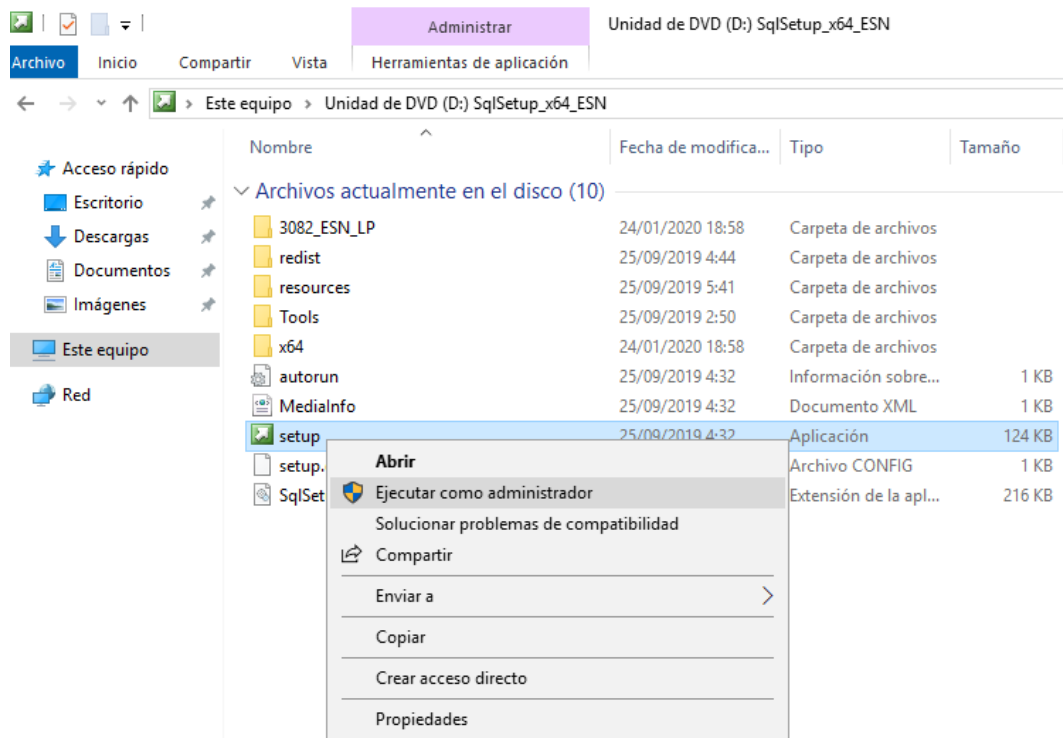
Administrar
Unidad de DVD (D:) SqlSetup_x64_ESN
Archivo Inicio Compartir Vista Herramientas de aplicación

Este equipo > Unidad de DVD (D:) SqlSetup_x64_ESN

Acceso rápido
Escritorio
Descargas
Documentos
Imágenes
Este equipo
Red

| Nombre | Fecha de modifica... | Tipo | Tamaño |
|---|---|---|---|
| Archivos actualmente en el disco (10) | | | |
| 3082_ESN_LP | 24/01/2020 18:58 | Carpeta de archivos | |
| redist | 25/09/2019 4:44 | Carpeta de archivos | |
| resources | 25/09/2019 5:41 | Carpeta de archivos | |
| Tools | 25/09/2019 2:50 | Carpeta de archivos | |
| x64 | 24/01/2020 18:58 | Carpeta de archivos | |
| autorun | 25/09/2019 4:32 | Información sobre... | 1 KB |
| MediaInfo | 25/09/2019 4:32 | Documento XML | 1 KB |
| setup | 25/09/2019 4:32 | Aplicación | 124 KB |
| setup. | | Archivo CONFIG | 1 KB |
| SqlSet | | Extensión de la apl... | 216 KB |

Abrir
Ejecutar como administrador
Solucionar problemas de compatibilidad
Compartir
Enviar a
Copiar
Crear acceso directo
Propiedades